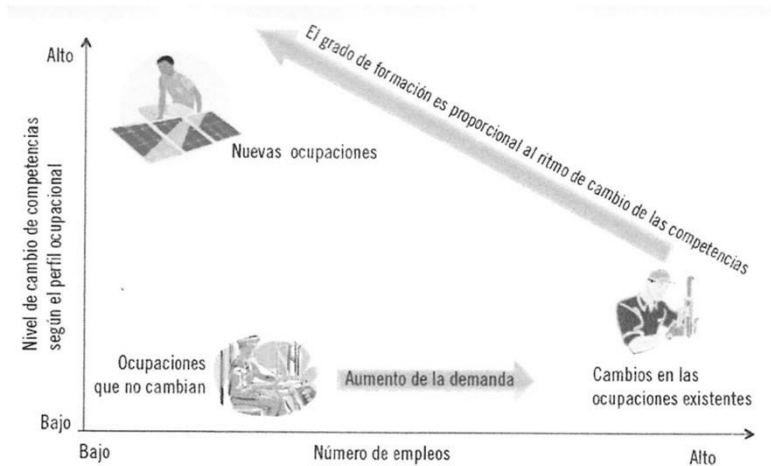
Alto

Nivel de cambio de competencias según el perfil ocupacional

El grado de formación es proporcional al ritmo de cambio de las competencias

Nuevas ocupaciones

Ocupaciones que no cambian

Aumento de la demanda

Cambios en las ocupaciones existentes

Bajo

Bajo

Número de empleos

Alto